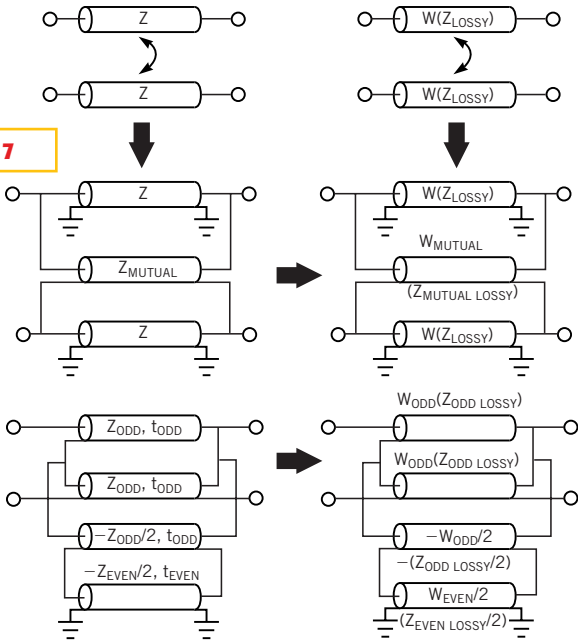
Z

Z

W($Z_{LOSSY}$)

W($Z_{LOSSY}$)

7

Z

$Z_{MUTUAL}$

Z

W($Z_{LOSSY}$)

$W_{MUTUAL}$

($Z_{MUTUAL\ LOSSY}$)

W($Z_{LOSSY}$)

$Z_{ODD}$, $t_{ODD}$

$Z_{ODD}$, $t_{ODD}$

$-Z_{ODD}/2$, $t_{ODD}$

$-Z_{EVEN}/2$, $t_{EVEN}$

$W_{ODD}$($Z_{ODD\ LOSSY}$)

$W_{ODD}$($Z_{ODD\ LOSSY}$)

$-W_{ODD}/2$

$-(Z_{ODD\ LOSSY}/2)$

$W_{EVEN}/2$

$(Z_{EVEN\ LOSSY}/2)$